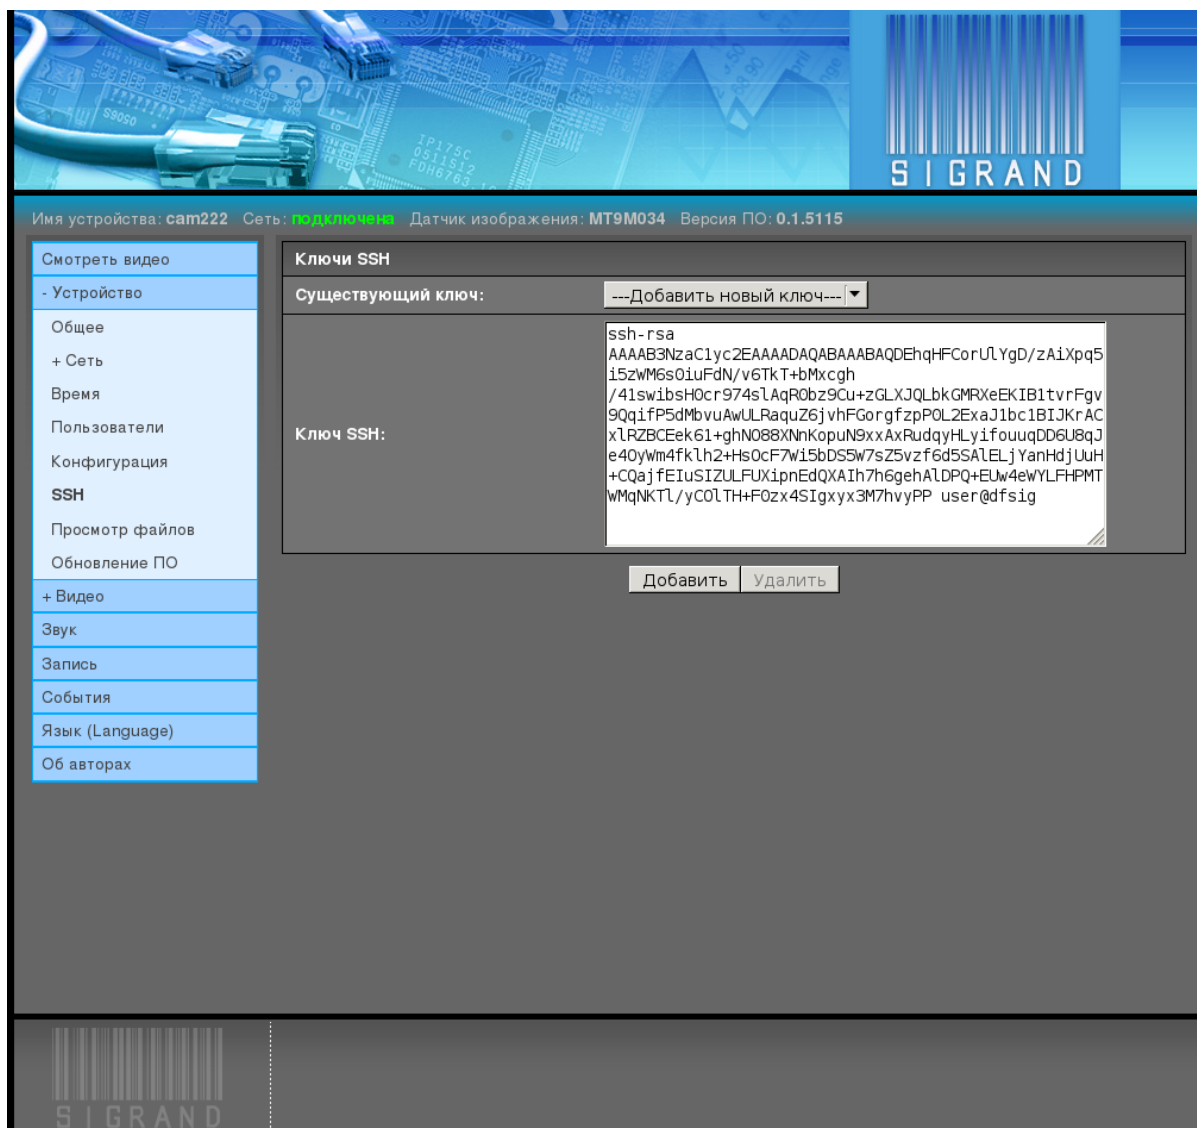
SIGRAND

Имя устройства: cam222 Сеть: подключена Датчик изображения: MT9M034 Версия ПО: 0.1.5115

Смотреть видео
- Устройство
Общее
+ Сеть
Время
Пользователи
Конфигурация
SSH
Просмотр файлов
Обновление ПО
+ Видео
Звук
Запись
События
Язык (Language)
Об авторах

Ключи SSH

| Существующий ключ: | ---Добавить новый ключ--- |
|---|---|
| Ключ SSH: | ssh-rsa AAAAB3NzaC1yc2EAAAADAQABAAABAQDEhqHFCorUlYgD/zAiXpq5i5zWM6sOiuFdN/v6TkT+bMxcgh/41swibsHOcr974slAqR0bz9Cu+zGLXJQLbkGMRXeEKIB1tvrFgv9QqifP5dMbvuAwULRaquZ6jvhFGorgfzpPOL2ExaJ1bc1BIJKrACxlRZBCEek61+ghNO88XNnKopuN9xxAxRudqyHLyifouuqDD6U8qJe40yWm4fklh2+HsOcF7Wi5bDS5W7sZ5vzf6d5SAlELjYanHdjUuH+CQajfEIuSIZULFUXipnEdQXAIh7h6gehAlDPQ+EUw4eWYLFHPMTWMqNKTl/yCOlTH+FOzx4SIgxyx3M7hvyPP user@dfsig |

Добавить Удалить

SIGRAND